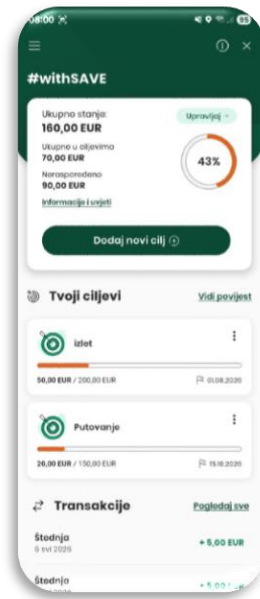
08:00

#withSAVE

Ukupno stanje:
160,00 EUR

Upravljaj

Ukupno u ciljevima
70,00 EUR

Nerasporedeno
90,00 EUR

43%

Informacije i uvjeti

Dodaj novi cilj

Tvoji ciljevi

Vidi povijest

Izlet

50,00 EUR / 200,00 EUR

01.08.2020

Putovanje

20,00 EUR / 150,00 EUR

15.10.2020

Transakcije

Pogledaj sve

Štednja
5 svi 2020

+ 5,00 EUR

Štednja

+ 5,00 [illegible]